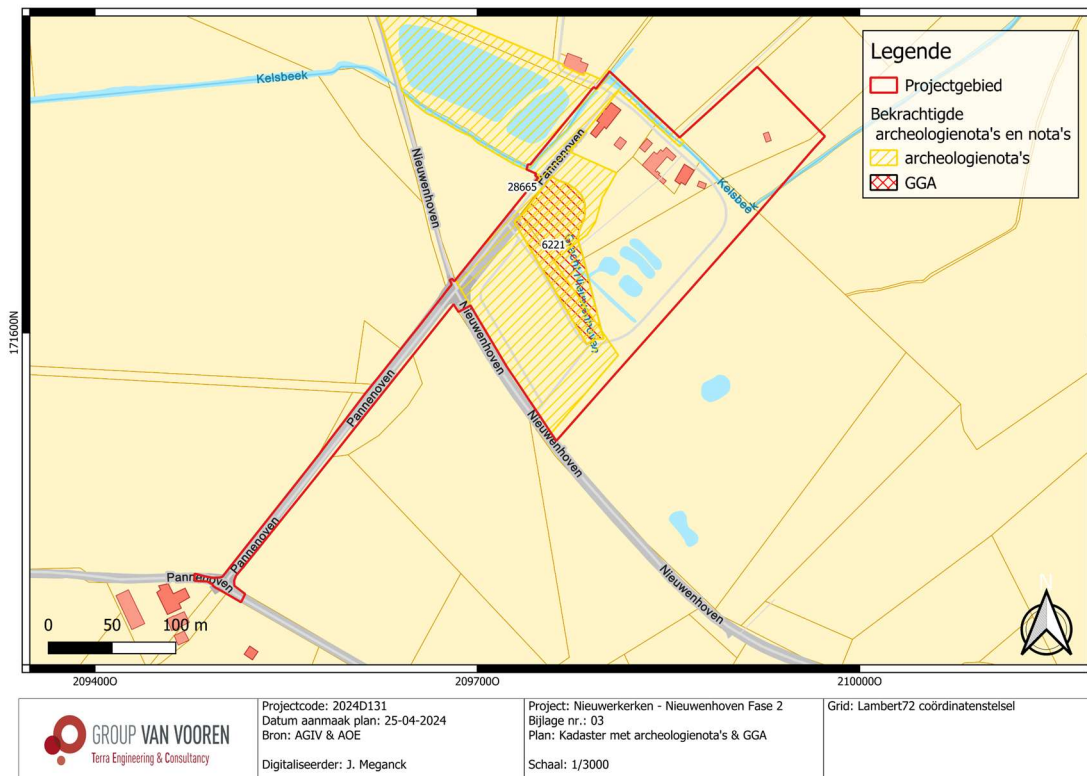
Legende
Projectgebied
Bekrachtigde archeologienota's en nota's
archeologienota's
GGA

Kelsbeek
Kelsbeek
Nieuwenhoven
Nieuwenhoven
Nieuwenhoven
Nieuwenhoven
Pannenoven
Pannenoven
Pannenoven
Pannenoven
Pannenoven
28665
6221
171600N

0 50 100 m

209400O
209700O
210000O
N

GROUP VAN VOOREN
Terra Engineering & Consultancy

Projectcode: 2024D131
Datum aanmaak plan: 25-04-2024
Bron: AGIV & AOE

Digitaliseerder: J. Meganck

Project: Nieuwerkerken - Nieuwenhoven Fase 2
Bijlage nr.: 03
Plan: Kadaster met archeologienota's & GGA

Schaal: 1/3000

Grid: Lambert72 coördinatenstelsel